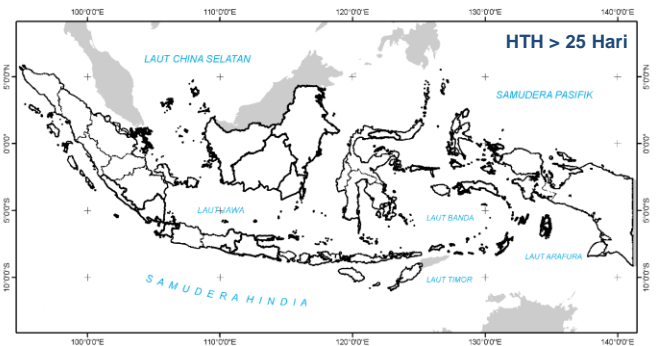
100°0'0"E 110°0'0"E 120°0'0"E 130°0'0"E 140°0'0"E

HTH > 25 Hari

LAUT CHINA SELATAN

SAMUDERA PASIFIK

5°0'0"N 5°0'0"N

0°0'0" 0°0'0"

5°0'0"S 5°0'0"S

10°0'0"S 10°0'0"S

LAUT JAWA

LAUT BANDA

LAUT ARAFURA

LAUT TIMOR

SAMUDERA HINDIA

100°0'0"E 110°0'0"E 120°0'0"E 130°0'0"E 140°0'0"E